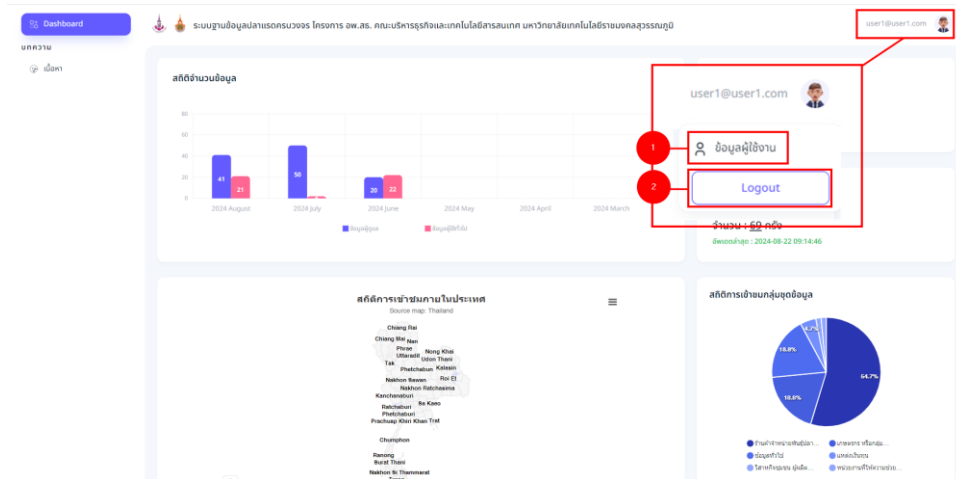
Dashboard

บทความ

เนื้อหา

ระบบฐานข้อมูลปลาแรดครบวงจร โครงการ อพ.สธ. คณะบริหารธุรกิจและเทคโนโลยีสารสนเทศ มหาวิทยาลัยเทคโนโลยีราชมงคลสุวรรณภูมิ

user1@user1.com

สถิติจำนวนข้อมูล

80
60
40
20
0

41 21 50 20 22

2024 August 2024 July 2024 June 2024 May 2024 April 2024 March

ข้อมูลผู้ดูแล ข้อมูลผู้เข้าไป

user1@user1.com

1 ข้อมูลผู้ใช้งาน

2 Logout

จำนวน : 69 ครั้ง
อัพเดตล่าสุด : 2024-08-22 09:14:46

สถิติการเข้าชมภายในประเทศ
Source map: Thailand

Chiang Rai
Chiang Mai Nan
Phrae
Uttaradit Nong Khai
Udon Thani
Tak
Phetchabun Kalasin
Roi Et
Nakhon Sawan
Nakhon Ratchasima
Kanchanaburi
Sa Kaeo
Ratchaburi
Phetchaburi
Prachuap Khiri Khan Trat
Chumphon
Ranong
Surat Thani
Nakhon Si Thammarat

สถิติการเข้าชมกลุ่มชุดข้อมูล

64.7%
18.8%
18.8%
4.7%

ร้านค้าจำหน่ายพันธุ์ปลา... เกษตรกร หรือกลุ่ม...
ข้อมูลทั่วไป แหล่งเรียนรู้
วิสาหกิจชุมชน ผู้เลี้ยง... หน่วยงานที่ให้ความช่วย...